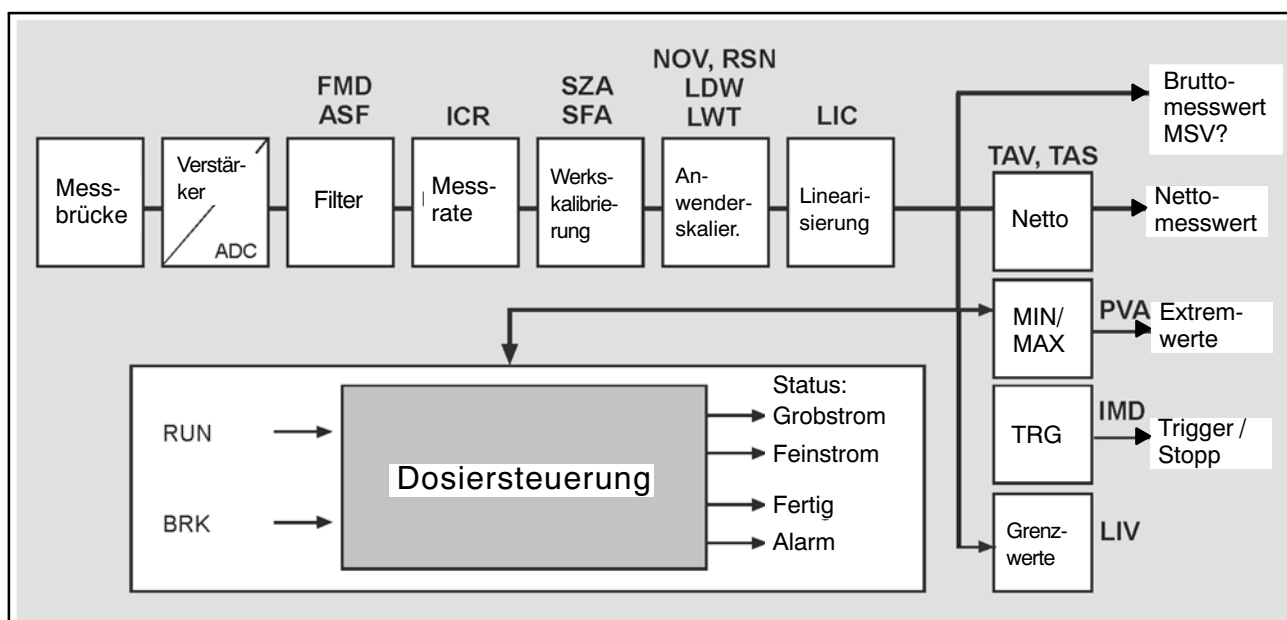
FMD ASF

ICR

SZA SFA

NOV, RSN LDW LWT

LIC

Bruttomesswert MSV?

Messbrücke

Verstärker

ADC

Filter

Messrate

Werkskalibrierung

Anwenderskalier.

Linearisierung

TAV, TAS

Netto

Nettomesswert

MIN/ MAX

PVA

Extremwerte

Status:

RUN

BRK

Dosiersteuerung

Grobstrom

Feinstrom

Fertig

Alarm

TRG

IMD

Trigger / Stopp

Grenzwerte

LIV